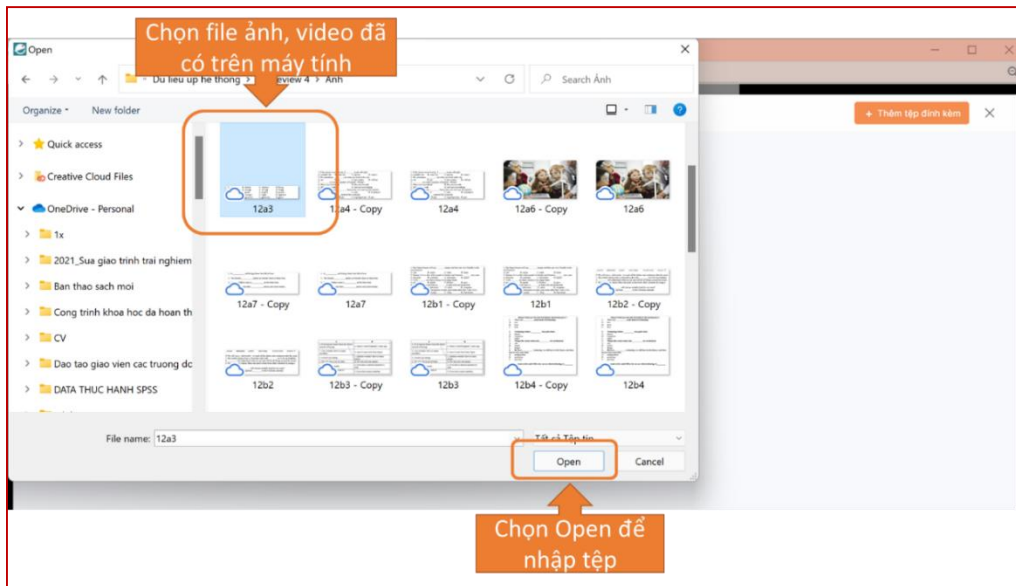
Chọn file ảnh, video đã có trên máy tính

Open

Du lieu up he thong > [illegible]eview 4 > Ảnh

Search Ảnh

Organize ▾ New folder

+ Thêm tệp đính kèm

Quick access
Creative Cloud Files
OneDrive - Personal
1x
2021_Sua giao trinh trai nghiem
Ban thao sach moi
Cong trinh khoa hoc da hoan th
CV
Dao tao giao vien cac truong dc
DATA THUC HANH SPSS

12a3
12a4 - Copy
12a4
12a6 - Copy
12a6
12a7 - Copy
12a7
12b1 - Copy
12b1
12b2 - Copy
12b2
12b3 - Copy
12b3
12b4 - Copy
12b4

File name: 12a3
Tất cả Tệp tin
Open
Cancel

Chọn Open để nhập tệp